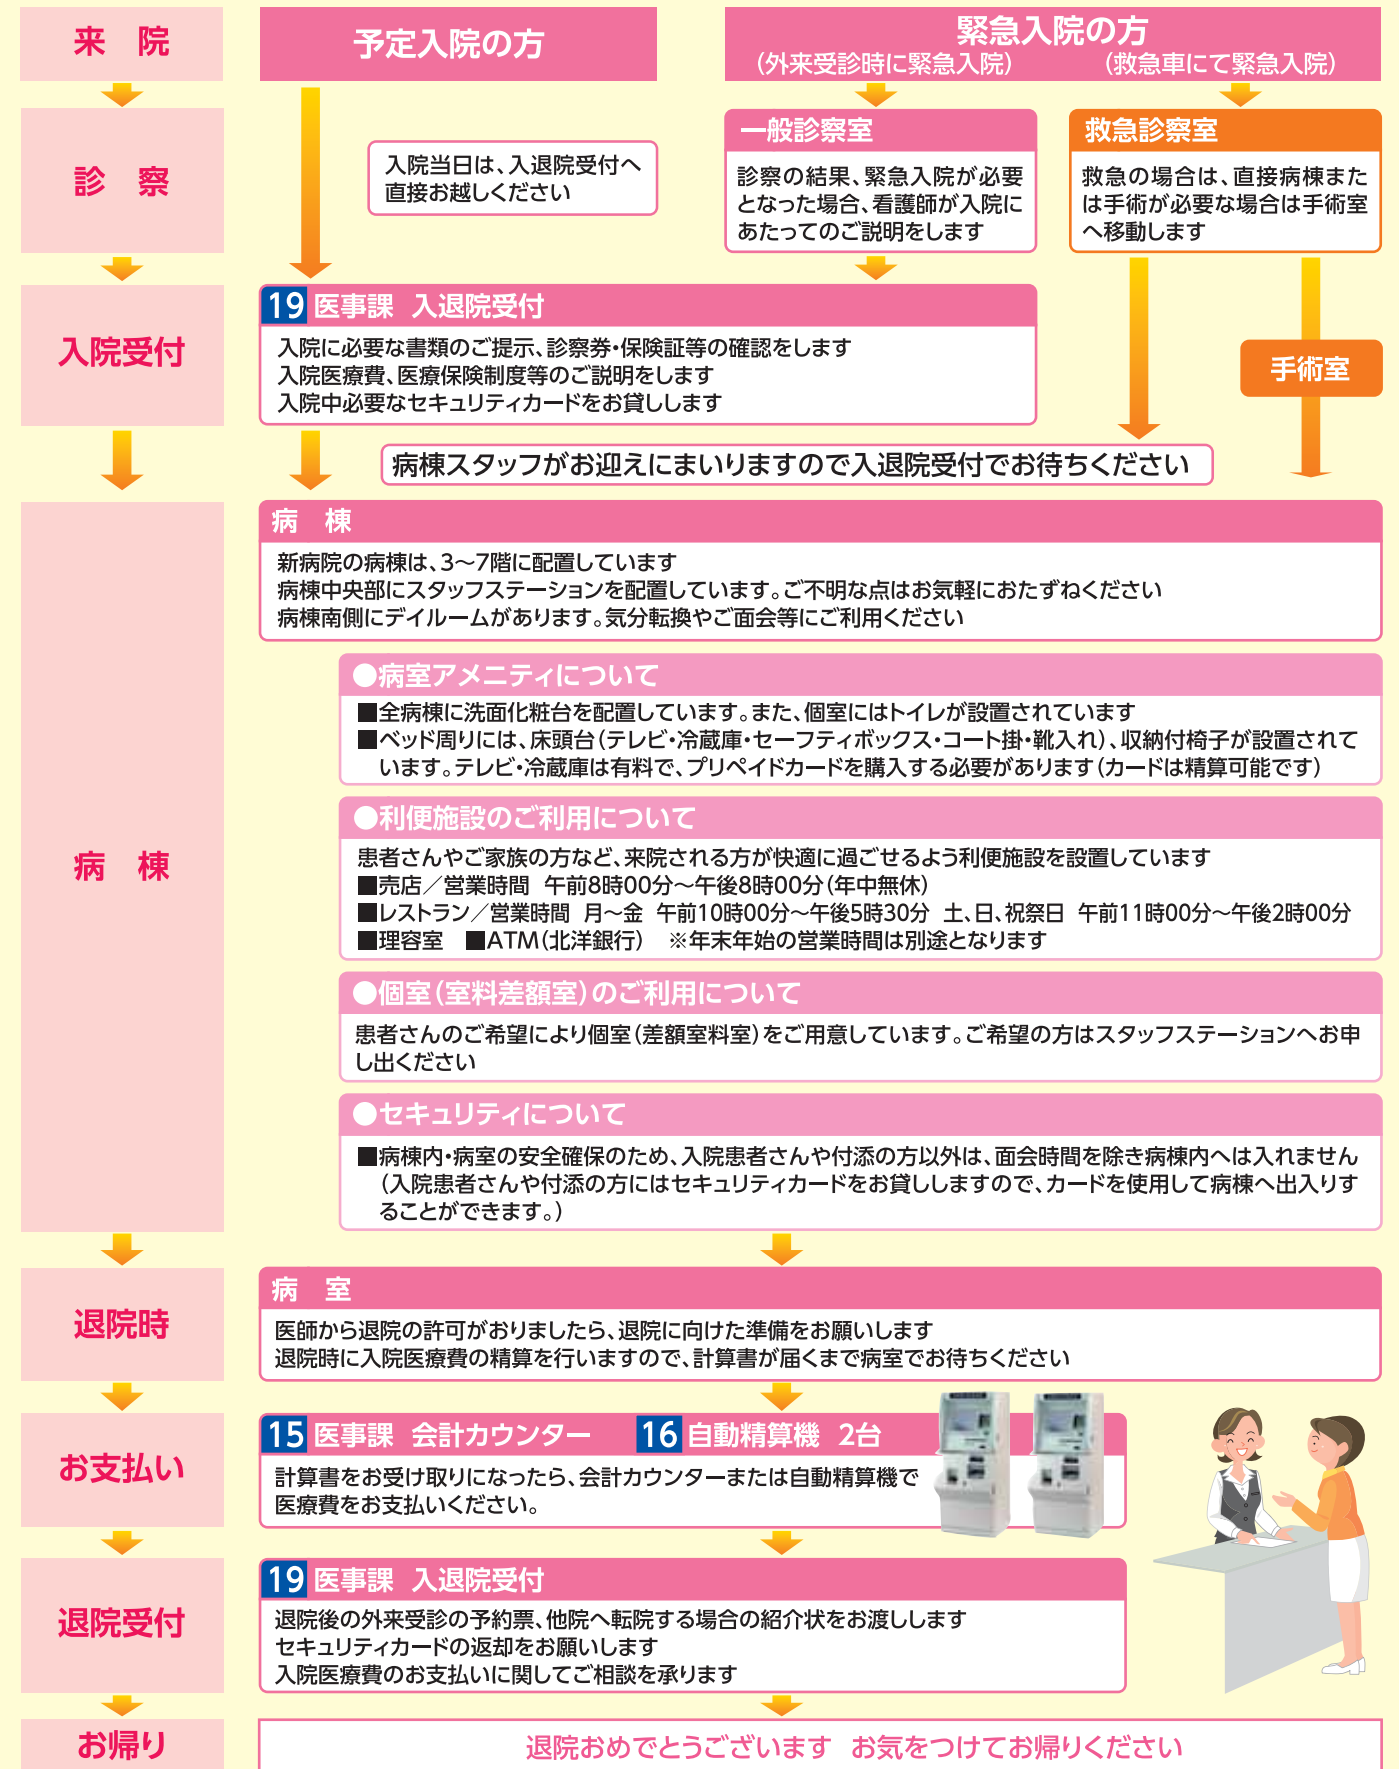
来　院

予定入院の方

緊急入院の方
（外来受診時に緊急入院）　（救急車にて緊急入院）

診　察

入院当日は、入退院受付へ直接お越しください

一般診察室
診察の結果、緊急入院が必要となった場合、看護師が入院にあたってのご説明をします

救急診察室
救急の場合は、直接病棟または手術が必要な場合は手術室へ移動します

入院受付

19 医事課　入退院受付
入院に必要な書類のご提示、診察券・保険証等の確認をします
入院医療費、医療保険制度等のご説明をします
入院中必要なセキュリティカードをお貸しします

手術室

病棟スタッフがお迎えにまいりますので入退院受付でお待ちください

病　棟

病　棟
新病院の病棟は、3～7階に配置しています
病棟中央部にスタッフステーションを配置しています。ご不明な点はお気軽におたずねください
病棟南側にデイルームがあります。気分転換やご面会等にご利用ください

●病室アメニティについて
■全病棟に洗面化粧台を配置しています。また、個室にはトイレが設置されています
■ベッド周りには、床頭台（テレビ・冷蔵庫・セーフティボックス・コート掛・靴入れ）、収納付椅子が設置されています。テレビ・冷蔵庫は有料で、プリペイドカードを購入する必要があります（カードは精算可能です）

●利便施設のご利用について
患者さんやご家族の方など、来院される方が快適に過ごせるよう利便施設を設置しています
■売店／営業時間　午前8時00分～午後8時00分（年中無休）
■レストラン／営業時間　月～金　午前10時00分～午後5時30分　土、日、祝祭日　午前11時00分～午後2時00分
■理容室　■ATM（北洋銀行）　※年末年始の営業時間は別途となります

●個室（室料差額室）のご利用について
患者さんのご希望により個室（差額室料室）をご用意しています。ご希望の方はスタッフステーションへお申し出ください

●セキュリティについて
■病棟内・病室の安全確保のため、入院患者さんや付添の方以外は、面会時間を除き病棟内へは入れません（入院患者さんや付添の方にはセキュリティカードをお貸ししますので、カードを使用して病棟へ出入りすることができます。）

退院時

病　室
医師から退院の許可がおりましたら、退院に向けた準備をお願いします
退院時に入院医療費の精算を行いますので、計算書が届くまで病室でお待ちください

お支払い

15 医事課　会計カウンター　16 自動精算機　2台
計算書をお受け取りになったら、会計カウンターまたは自動精算機で医療費をお支払いください。

退院受付

19 医事課　入退院受付
退院後の外来受診の予約票、他院へ転院する場合の紹介状をお渡しします
セキュリティカードの返却をお願いします
入院医療費のお支払いに関してご相談を承ります

お帰り

退院おめでとうございます　お気をつけてお帰りください